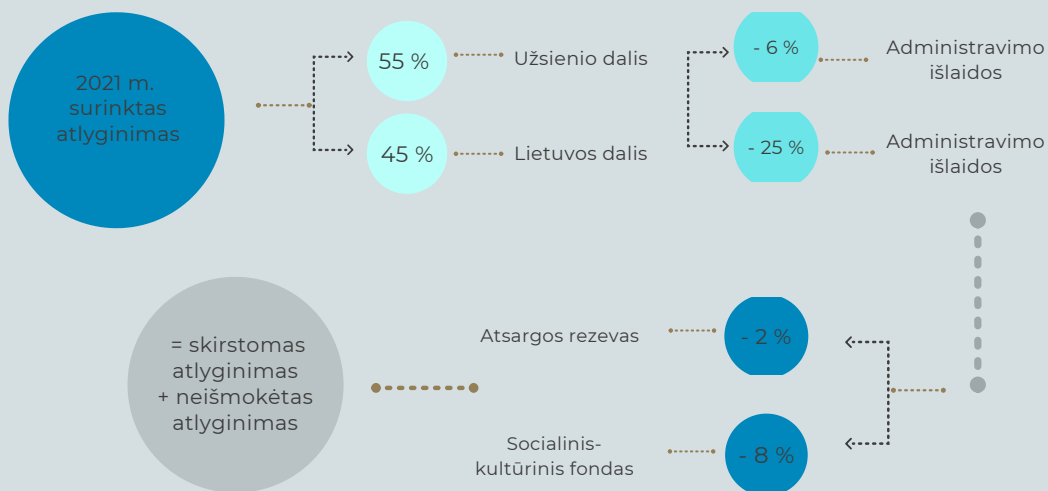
2021 m. surinktas atlyginimas

55 %

Užsienio dalis

45 %

Lietuvos dalis

- 6 %

Administravimo išlaidos

- 25 %

Administravimo išlaidos

Atsargos rezevas

- 2 %

Socialinis-kultūrinis fondas

- 8 %

= skirstomas atlyginimas + neišmokėtas atlyginimas